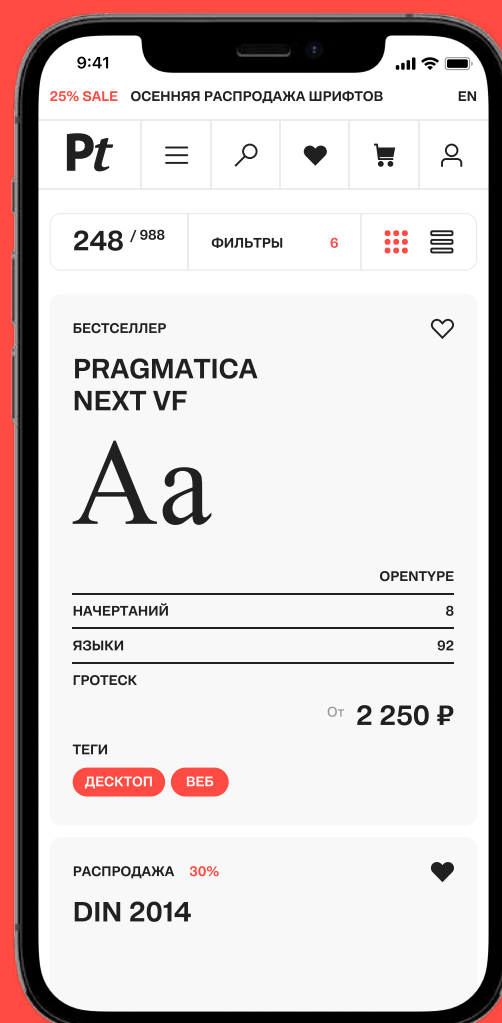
9:41

25% SALE ОСЕННЯЯ РАСПРОДАЖА ШРИФТОВ EN

Pt

248 / 988 ФИЛЬТРЫ 6

БЕСТСЕЛЛЕР

PRAGMATICA NEXT VF

Aa

OPENTYPE

| НАЧЕРТАНИЙ | 8 |
|---|---|
| ЯЗЫКИ | 92 |

ГРОТЕСК

От 2 250 ₽

ТЕГИ

ДЕСКТОП ВЕБ

РАСПРОДАЖА 30%

DIN 2014